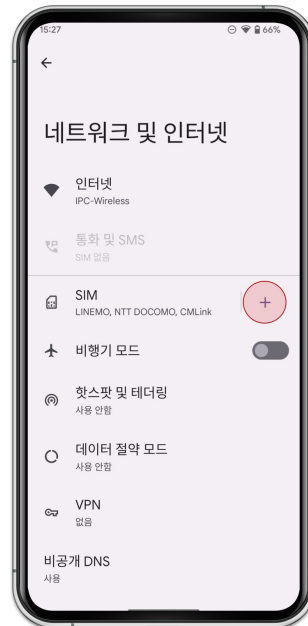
15:27
66%

←

네트워크 및 인터넷

인터넷
IPC-Wireless

통화 및 SMS
SIM 없음

SIM
LINEMO, NTT DOCOMO, CMLink

+

비행기 모드

핫스팟 및 테더링
사용 안함

데이터 절약 모드
사용 안함

VPN
없음

비공개 DNS
사용